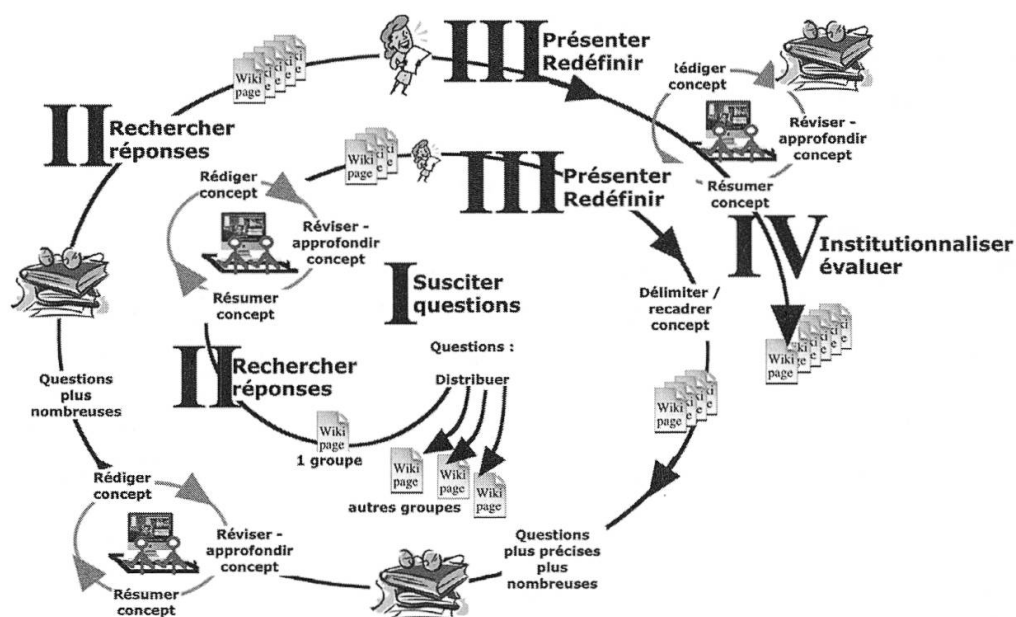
Wiki page

III Présenter Redéfinir

tédiger concept

Réviser - approfondir concept

Résumer concept

II Rechercher réponses

Wiki page

Rédiger concept

Réviser - approfondir concept

Résumer concept

III Présenter Redéfinir

IV Institutionnaliser évaluer

I Susciter questions

Délimiter / recadrer concept

Wiki page

Questions :

Distribuer

II Rechercher réponses

Questions plus nombreuses

Wiki page

1 groupe

Wiki page

Wiki page

Wiki page

Wiki page

autres groupes

Rédiger concept

Réviser - approfondir concept

Résumer concept

Questions plus précises plus nombreuses